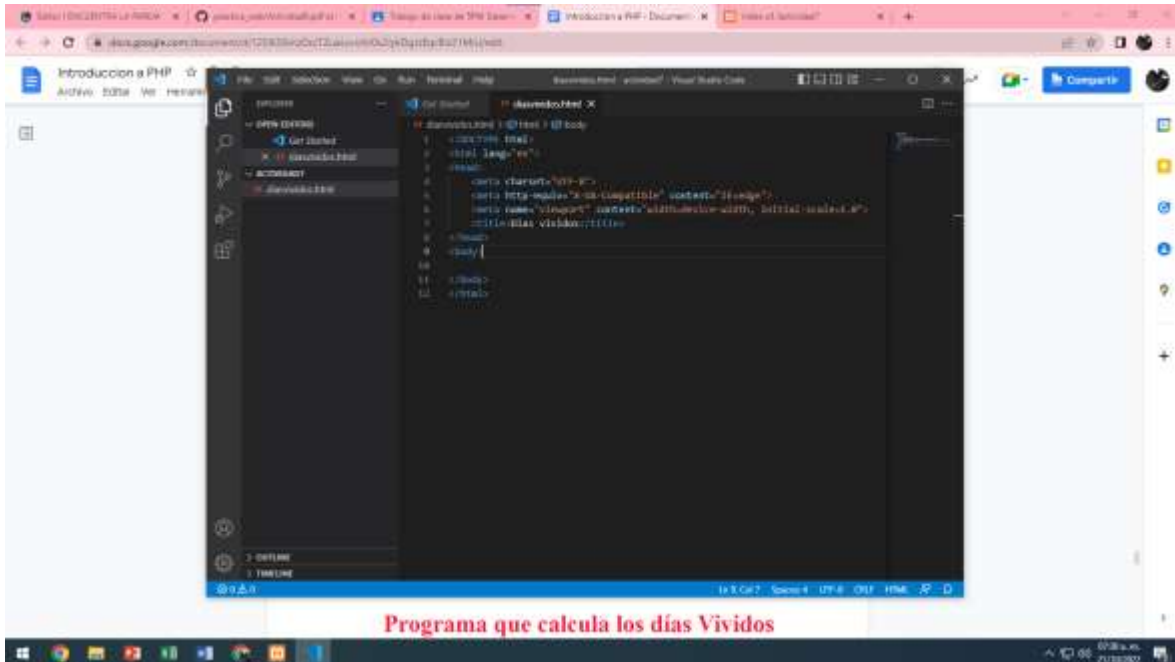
Introduccion a PHP
Archivo Editar Ver Herram

File Edit Selection View Go Run Terminal Help
diasvividos.html - actividad7 - Visual Studio Code

EXPLORER
OPEN EDITORS
Get Started
× diasvividos.html
ACTIVIDAD7
diasvividos.html

Get Started
diasvividos.html ×

1 <!DOCTYPE html>
2 <html lang="es">
3 <head>
4 <meta charset="UTF-8">
5 <meta http-equiv="X-UA-Compatible" content="IE=edge">
6 <meta name="viewport" content="width=device-width, initial-scale=1.0">
7 <title>Dias vividos</title>
8 </head>
9 <body>
10
11 </body>
12 </html>

OUTLINE
TIMELINE

Ln 9, Col 7 Spaces: 4 UTF-8 CRLF HTML

Compartir

Programa que calcula los días Vividos